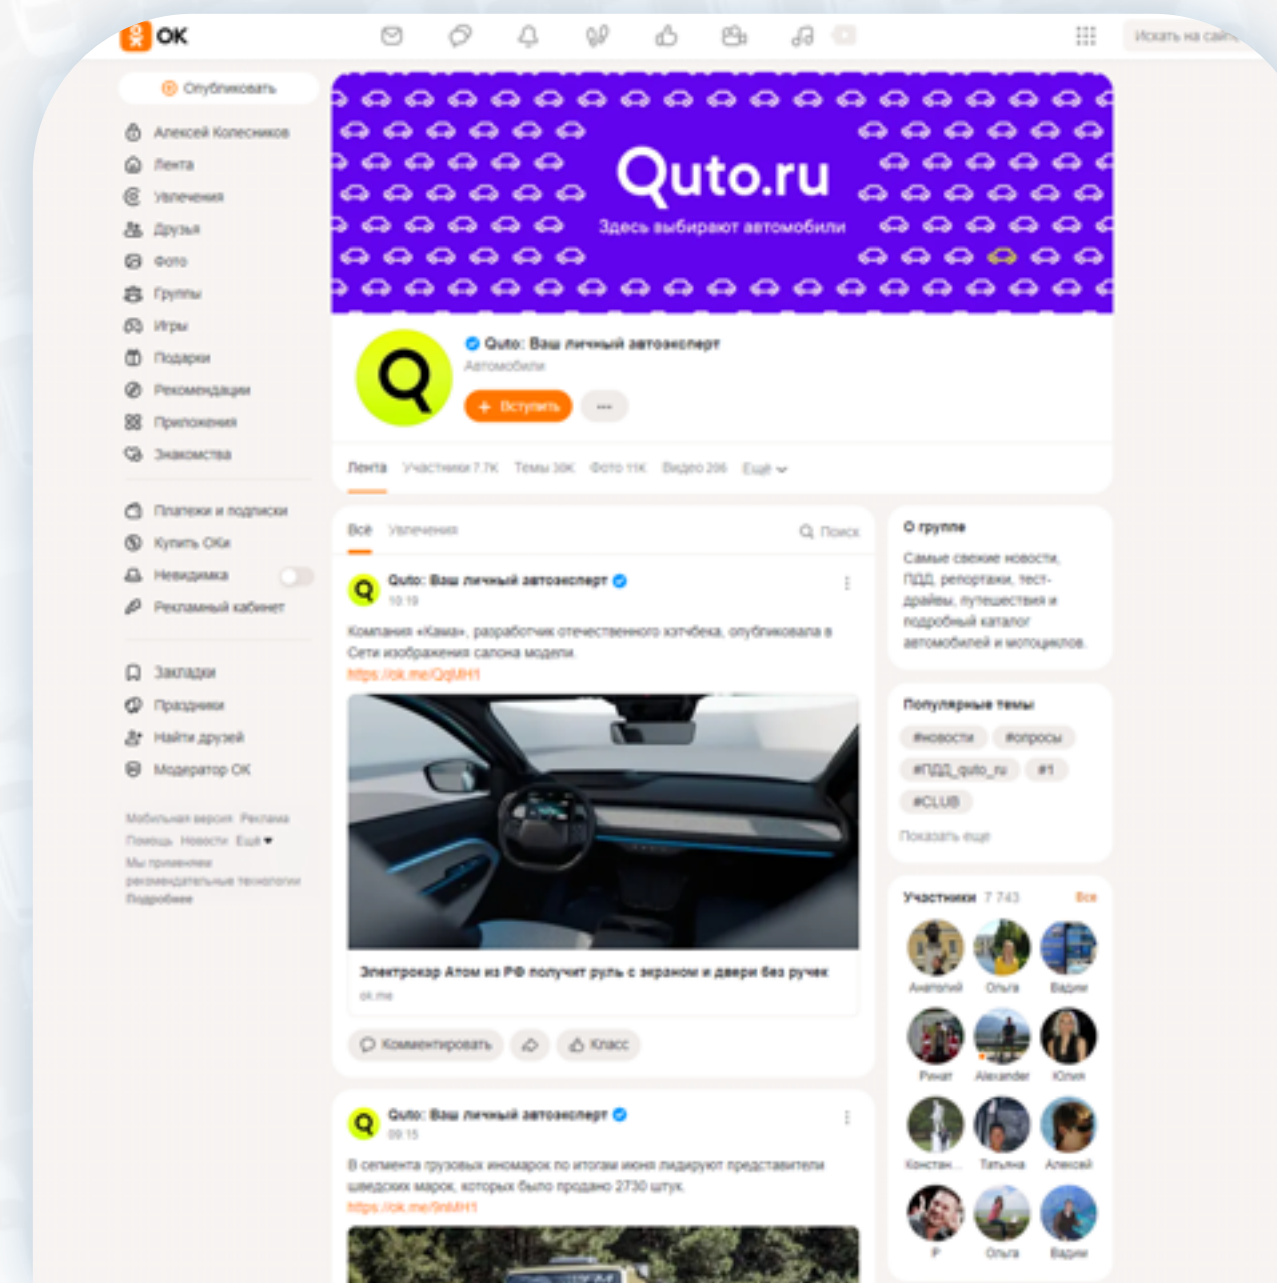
OK

Искать на сайте

Опубликовать

Алексей Колесников
Лента
Увлечения
Друзья
Фото
Группы
Игры
Подарки
Рекомендации
Приложения
Знакомства

Платежи и подписки
Купить ОКи
Невидимка
Рекламный кабинет

Закладки
Праздники
Найти друзей
Модератор ОК

Мобильная версия Реклама
Помощь Новости Ещё
Мы применяем рекомендательные технологии
Подробнее

Quto.ru
Здесь выбирают автомобили

Quto: Ваш личный автоэксперт
Автомобили

+ Вступить ···

Лента Участники 7.7К Темы 30К Фото 11К Видео 206 Ещё

Всё Увлечения Поиск

Quto: Ваш личный автоэксперт
10:19

Компания «Кама», разработчик отечественного хэтчбека, опубликовала в Сети изображения салона модели.
https://ok.me/QqMH1

Электрокар Атом из РФ получит руль с экраном и двери без ручек
ok.me

Комментировать Класс

Quto: Ваш личный автоэксперт
09:15

В сегменте грузовых иномарок по итогам июня лидируют представители шведских марок, которых было продано 2730 штук.
https://ok.me/9nMH1

О группе
Самые свежие новости, ПДД, репортажи, тест-драйвы, путешествия и подробный каталог автомобилей и мотоциклов.

Популярные темы
#новости #опросы
#ПДД_quto_ru #1
#CLUB
Показать ещё

Участники 7 743 Все
Анатолий Ольга Вадим
Ринат Alexander Юлия
Констан... Татьяна Алексей
Р Ольга Вадим